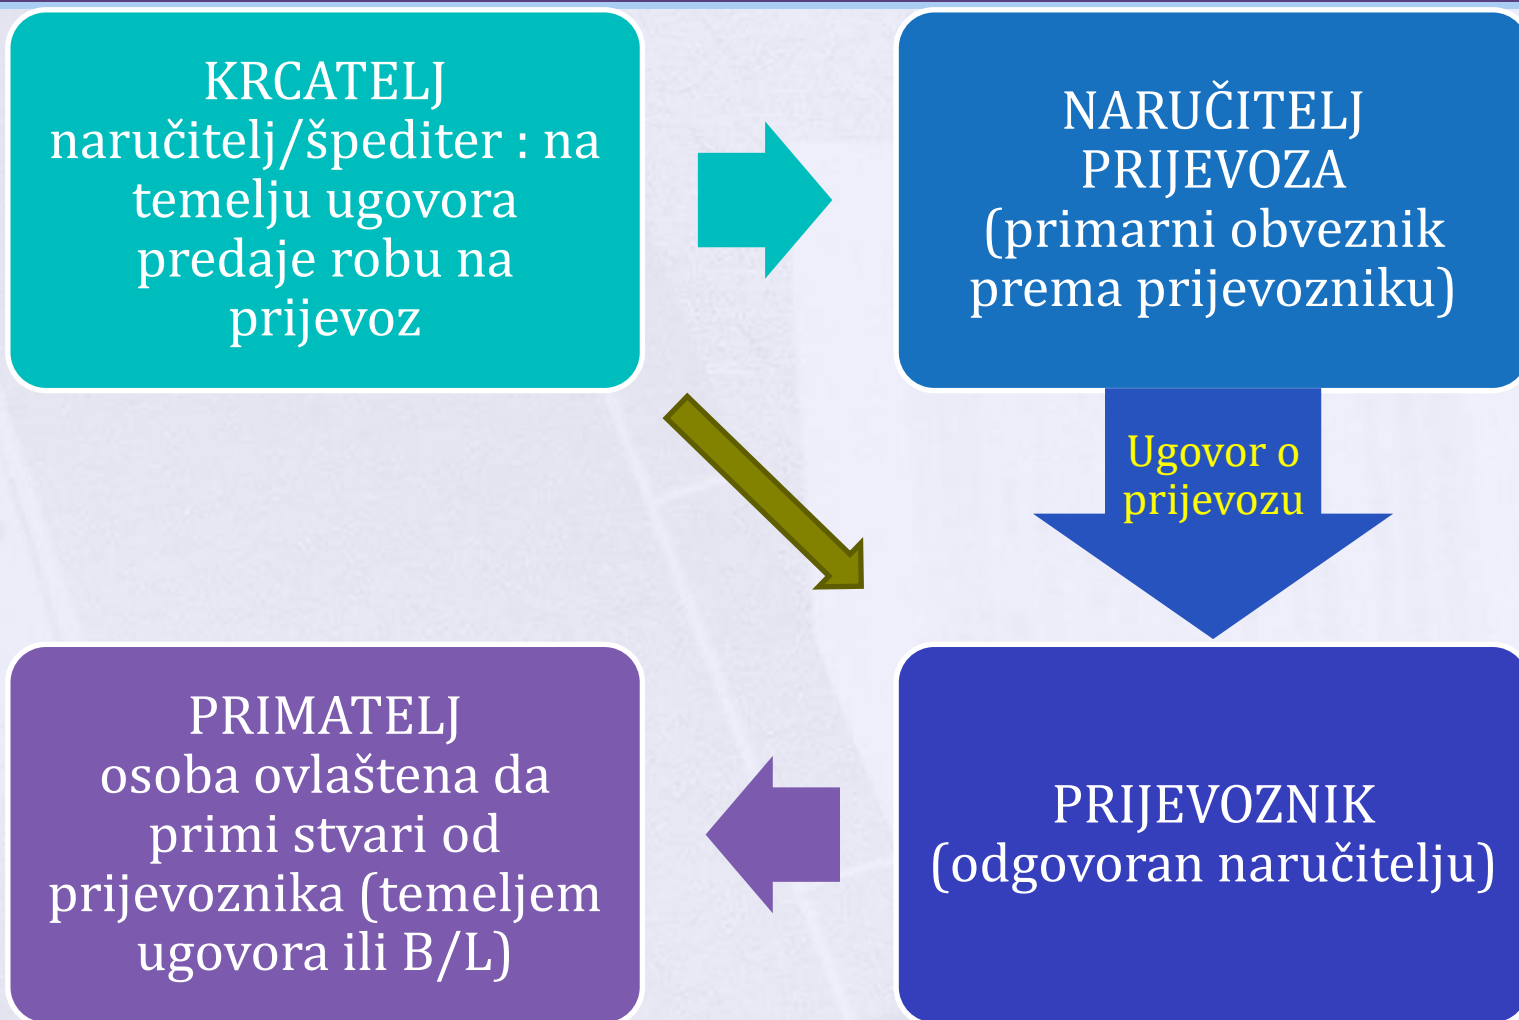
KRCATELJ
naručitelj/špediter : na temelju ugovora predaje robu na prijevoz

NARUČITELJ PRIJEVOZA
(primarni obveznik prema prijevozniku)

Ugovor o prijevozu

PRIMATELJ
osoba ovlaštena da primi stvari od prijevoznika (temeljem ugovora ili B/L)

PRIJEVOZNIK
(odgovoran naručitelju)